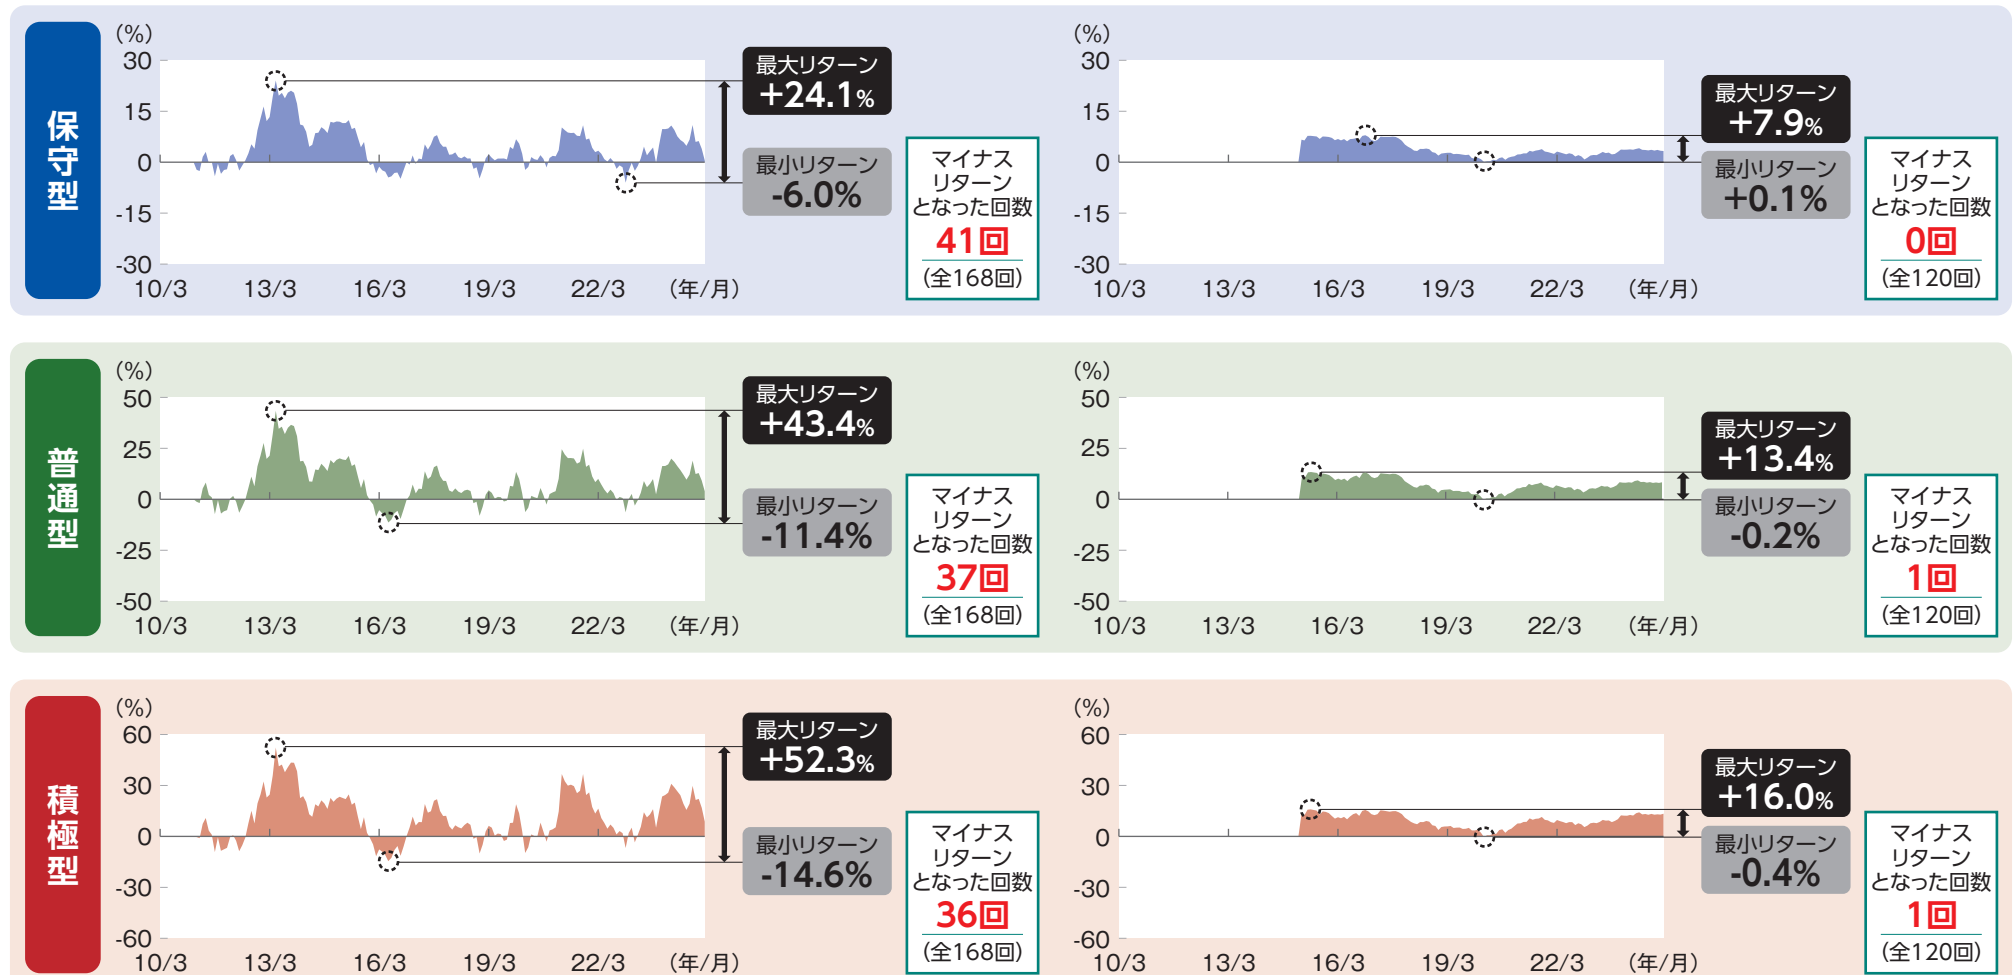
保守型

(%)
30
15
0
-15
-30
10/3 13/3 16/3 19/3 22/3 (年/月)

最大リターン
+24.1%

最小リターン
-6.0%

マイナスリターンとなった回数
41回
(全168回)

(%)
30
15
0
-15
-30
10/3 13/3 16/3 19/3 22/3 (年/月)

最大リターン
+7.9%

最小リターン
+0.1%

マイナスリターンとなった回数
0回
(全120回)

普通型

(%)
50
25
0
-25
-50
10/3 13/3 16/3 19/3 22/3 (年/月)

最大リターン
+43.4%

最小リターン
-11.4%

マイナスリターンとなった回数
37回
(全168回)

(%)
50
25
0
-25
-50
10/3 13/3 16/3 19/3 22/3 (年/月)

最大リターン
+13.4%

最小リターン
-0.2%

マイナスリターンとなった回数
1回
(全120回)

積極型

(%)
60
30
0
-30
-60
10/3 13/3 16/3 19/3 22/3 (年/月)

最大リターン
+52.3%

最小リターン
-14.6%

マイナスリターンとなった回数
36回
(全168回)

(%)
60
30
0
-30
-60
10/3 13/3 16/3 19/3 22/3 (年/月)

最大リターン
+16.0%

最小リターン
-0.4%

マイナスリターンとなった回数
1回
(全120回)